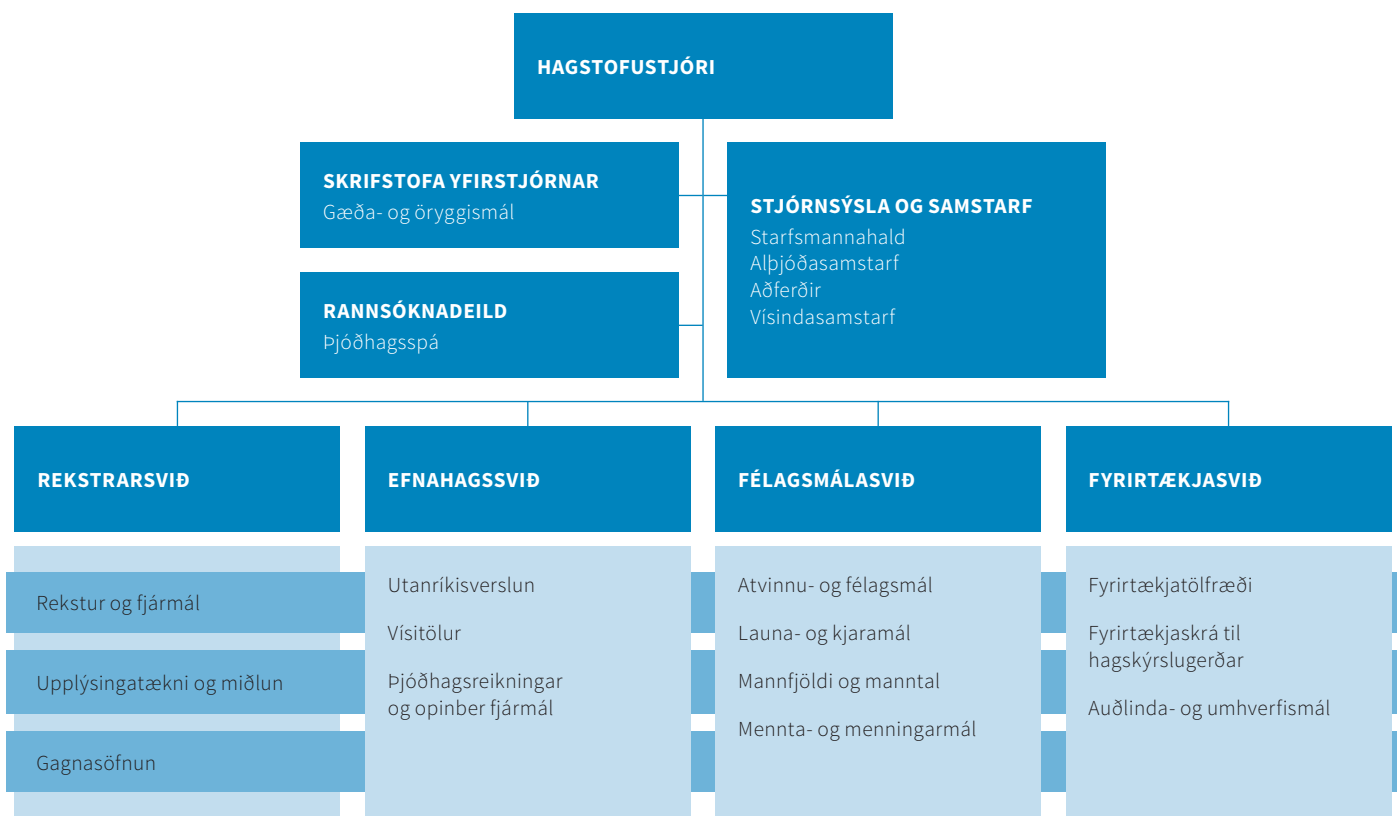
HAGSTOFUSTJÓRI

SKRIFSTOFA YFIRSTJÓRNAR
Gæða- og öryggismál

RANNSÓKNADEILD
Þjóðhagsspá

STJÓRNSÝSLA OG SAMSTARF
Starfsmannahald
Alþjóðasamstarf
Aðferðir
Vísindasamstarf

REKSTRARSVIÐ

Rekstur og fjármál

Upplýsingatækni og miðlun

Gagnasöfnun

EFNAHAGSSVIÐ

Utanríkisverslun

Vísitölur

Þjóðhagsreikningar og opinber fjármál

FÉLAGSMÁLASVIÐ

Atvinnu- og félagsmál

Launa- og kjaramál

Mannfjöldi og manntal

Mennta- og menningarmál

FYRIRTÆKJASVIÐ

Fyrirtækjatölfræði

Fyrirtækjaskrá til hagskýrslugerðar

Auðlinda- og umhverfismál